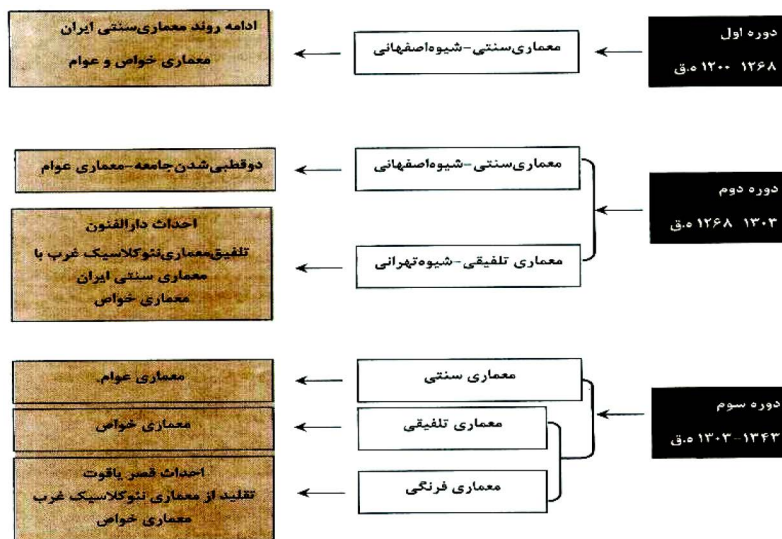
دوره اول
۱۲۰۰ ۱۲۶۸ ه.ق

معماری‌سنتی-شیوه‌اصفهانی

ادامه روند معماری‌سنتی ایران
معماری خواص و عوام

دوره دوم
۱۲۶۸ ۱۳۰۳ ه.ق

معماری‌سنتی-شیوه‌اصفهانی

دوقطبی‌شدن‌جامعه-معماری عوام

معماری تلفیقی-شیوه‌تهرانی

احداث دارالفنون
تلفیق‌معماری‌نئوکلاسیک غرب با معماری سنتی ایران
معماری خواص

دوره سوم
۱۳۰۳-۱۳۴۳ ه.ق

معماری سنتی

معماری عوام

معماری تلفیقی

معماری خواص

معماری فرنگی

احداث قصر یاقوت
تقلید از معماری نئوکلاسیک غرب
معماری خواص